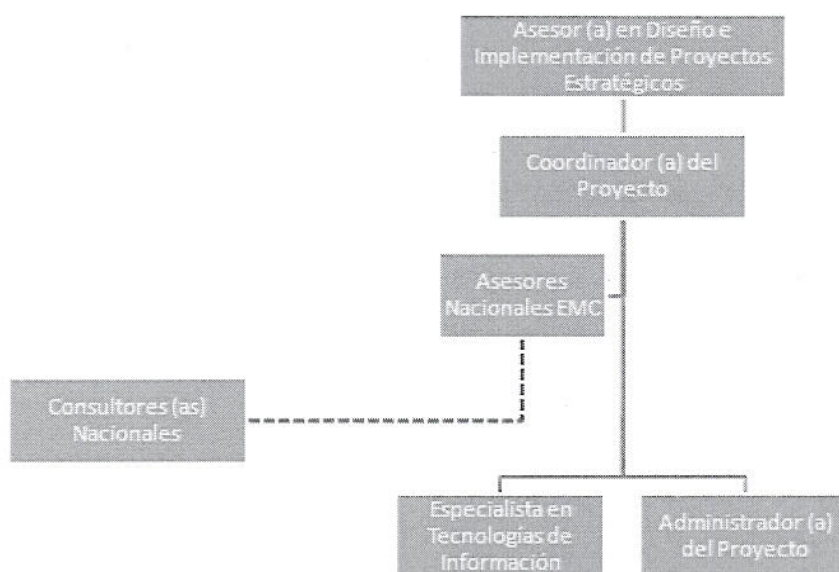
Asesor (a) en Diseño e Implementación de Proyectos Estratégicos

Coordinador (a) del Proyecto

Asesores Nacionales EMC

Consultores (as) Nacionales

Especialista en Tecnologías de Información

Administrador (a) del Proyecto